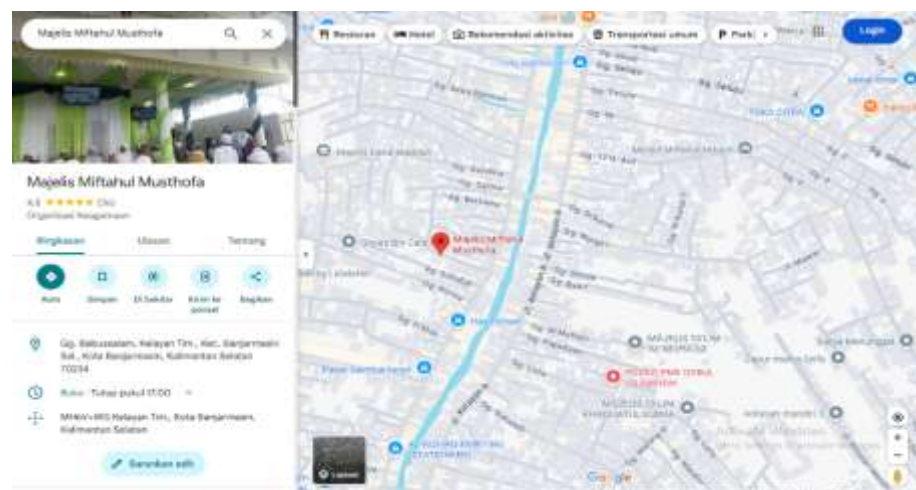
Majelis Miftahul Musthofa

Restoran
Hotel
Rekomendasi aktivitas
Transportasi umum
Parkir
Login

Majelis Miftahul Musthofa
4.8 ★★★★★ (36)
Organisasi Keagamaan

Ringkasan
Ulasan
Tentang

Rute
Simpan
Di Sekitar
Kirim ke ponsel
Bagikan

Gg. Babussalam, Kelayan Tim., Kec. Banjarmasin Sel., Kota Banjarmasin, Kalimantan Selatan 70234

Buka · Tutup pukul 17.00

9R4W+RG Kelayan Tim., Kota Banjarmasin, Kalimantan Selatan

Sarankan edit

Majelis Miftahul Musthofa

Lapisan

Google